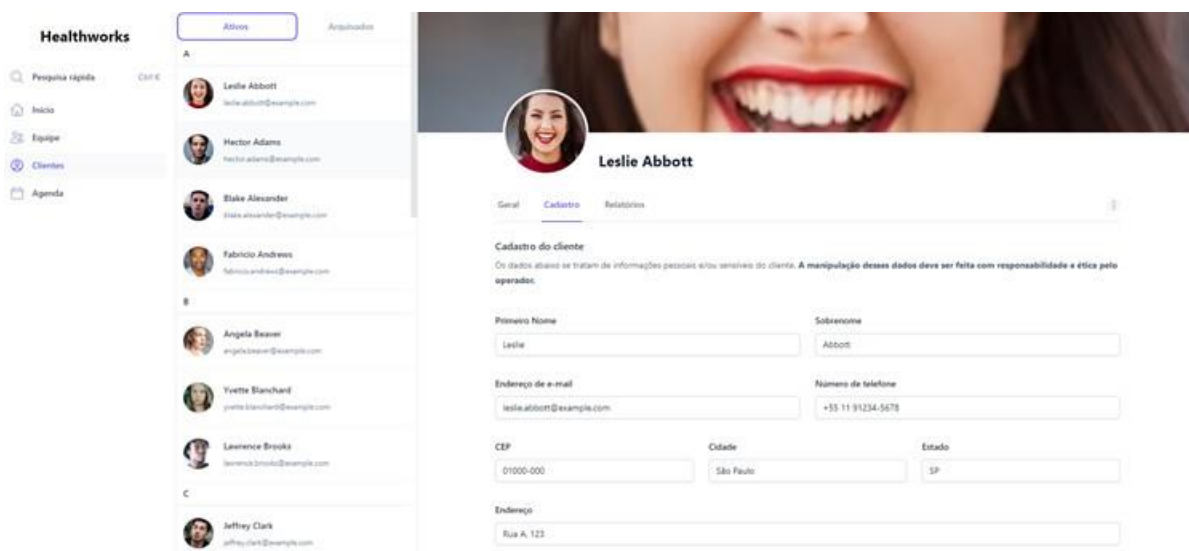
Healthworks

Pesquisa rápida Ctrl K

Início

Equipe

Clientes

Agenda

Ativos

Arquivados

A

Leslie Abbott
leslie.abbott@example.com

Hector Adams
hector.adams@example.com

Blake Alexander
blake.alexander@example.com

Fabricio Andrews
fabricio.andrews@example.com

B

Angela Beaver
angela.beaver@example.com

Yvette Blanchard
yvette.blanchard@example.com

Lawrence Brooks
lawrence.brooks@example.com

C

Jeffrey Clark
jeffrey.clark@example.com

Leslie Abbott

Geral

Cadastro

Relatórios

Cadastro do cliente

Os dados abaixo se tratam de informações pessoais e/ou sensíveis do cliente. **A manipulação desses dados deve ser feita com responsabilidade e ética pelo operador.**

Primeiro Nome

Leslie

Sobrenome

Abbott

Endereço de e-mail

leslie.abbott@example.com

Número de telefone

+55 11 91234-5678

CEP

01000-000

Cidade

São Paulo

Estado

SP

Endereço

Rua A, 123